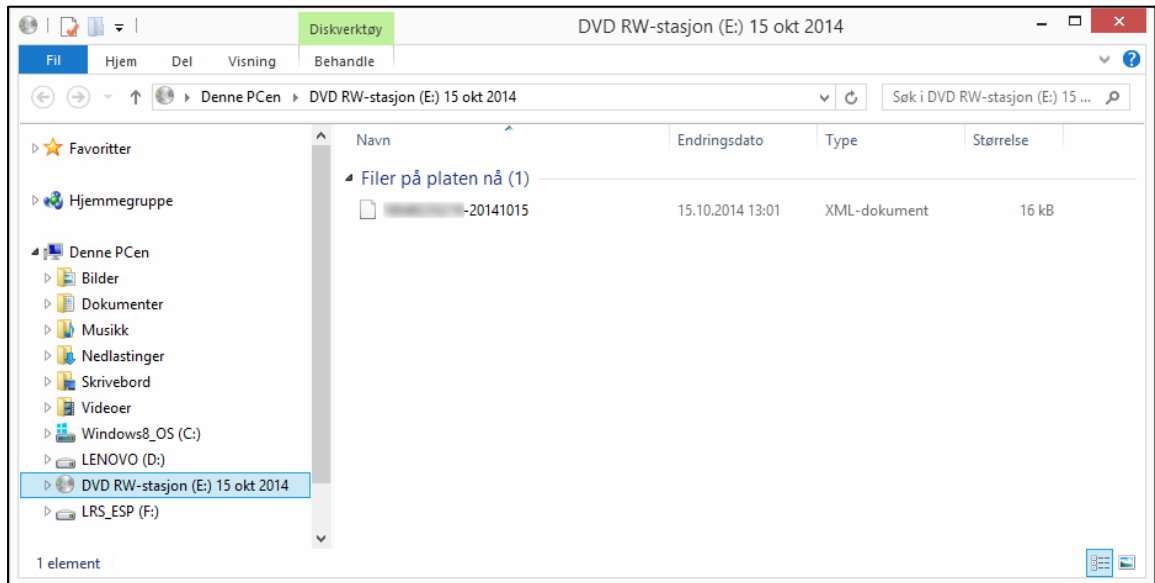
Diskverktøy
DVD RW-stasjon (E:) 15 okt 2014
Fil Hjem Del Visning Behandle
Denne PCen ▸ DVD RW-stasjon (E:) 15 okt 2014
Søk i DVD RW-stasjon (E:) 15 ...

Favoritter
Hjemmegruppe
Denne PCen
Bilder
Dokumenter
Musikk
Nedlastinger
Skrivebord
Videoer
Windows8_OS (C:)
LENOVO (D:)
DVD RW-stasjon (E:) 15 okt 2014
LRS_ESP (F:)

| Navn | Endringsdato | Type | Størrelse |
|---|---|---|---|
| Filer på platen nå (1) | | | |
| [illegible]-20141015 | 15.10.2014 13:01 | XML-dokument | 16 kB |

1 element